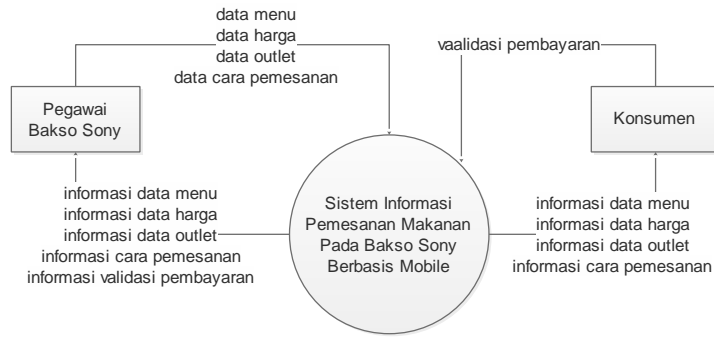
data menu
data harga
data outlet
data cara pemesanan

vaalidasi pembayaran

Pegawai Bakso Sony

Konsumen

Sistem Informasi Pemesanan Makanan Pada Bakso Sony Berbasis Mobile

informasi data menu
informasi data harga
informasi data outlet
informasi cara pemesanan
informasi validasi pembayaran

informasi data menu
informasi data harga
informasi data outlet
informasi cara pemesanan